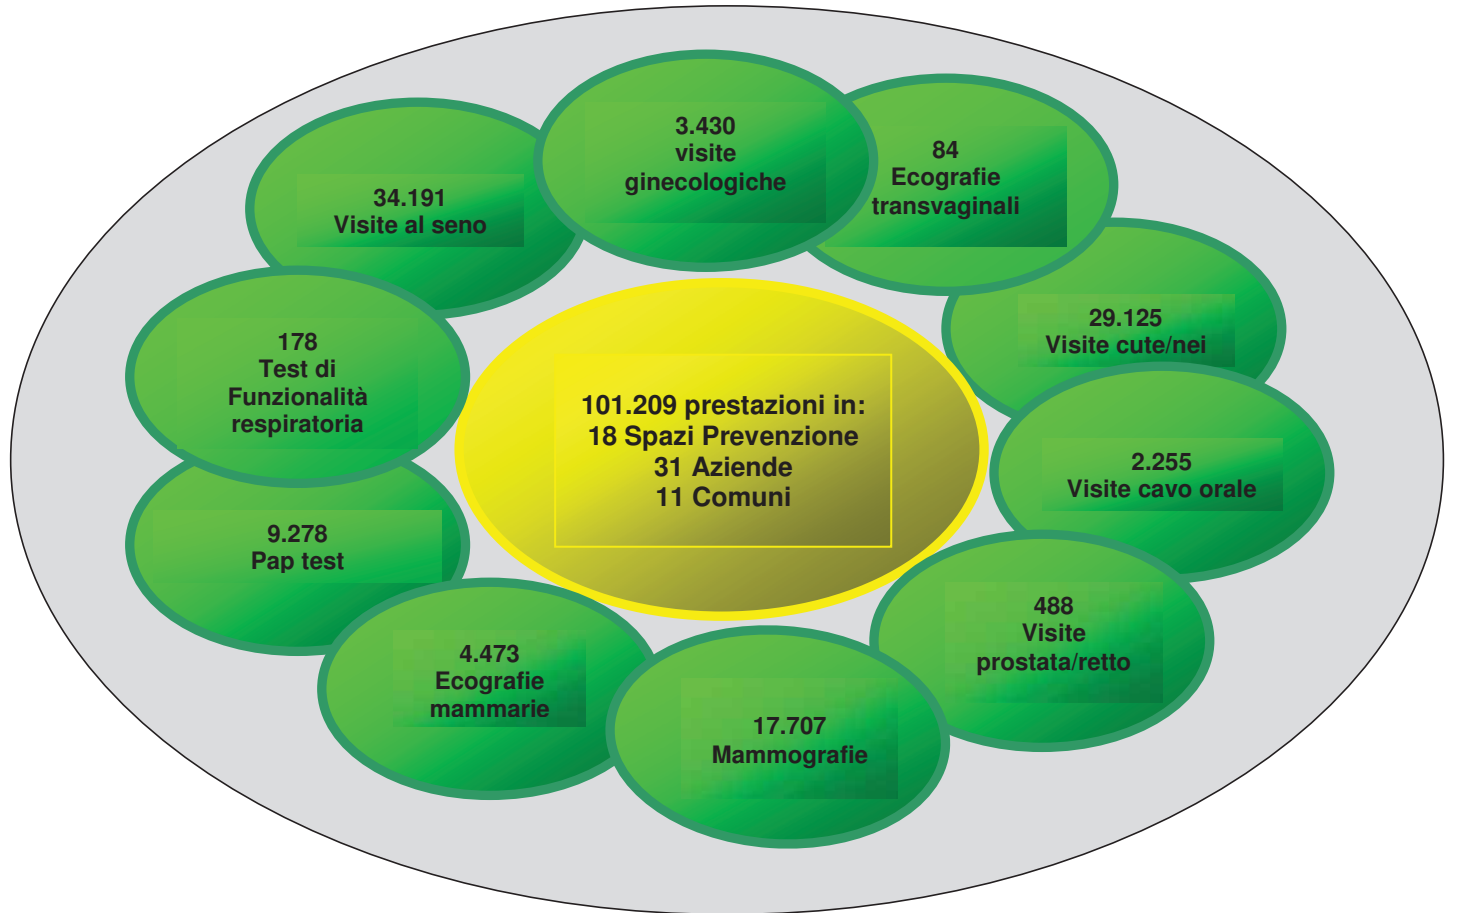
101.209 prestazioni in:
18 Spazi Prevenzione
31 Aziende
11 Comuni

3.430
visite
ginecologiche

84
Ecografie
transvaginali

29.125
Visite cute/nei

2.255
Visite cavo orale

488
Visite
prostata/retto

17.707
Mammografie

4.473
Ecografie
mammarie

9.278
Pap test

178
Test di
Funzionalità
respiratoria

34.191
Visite al seno